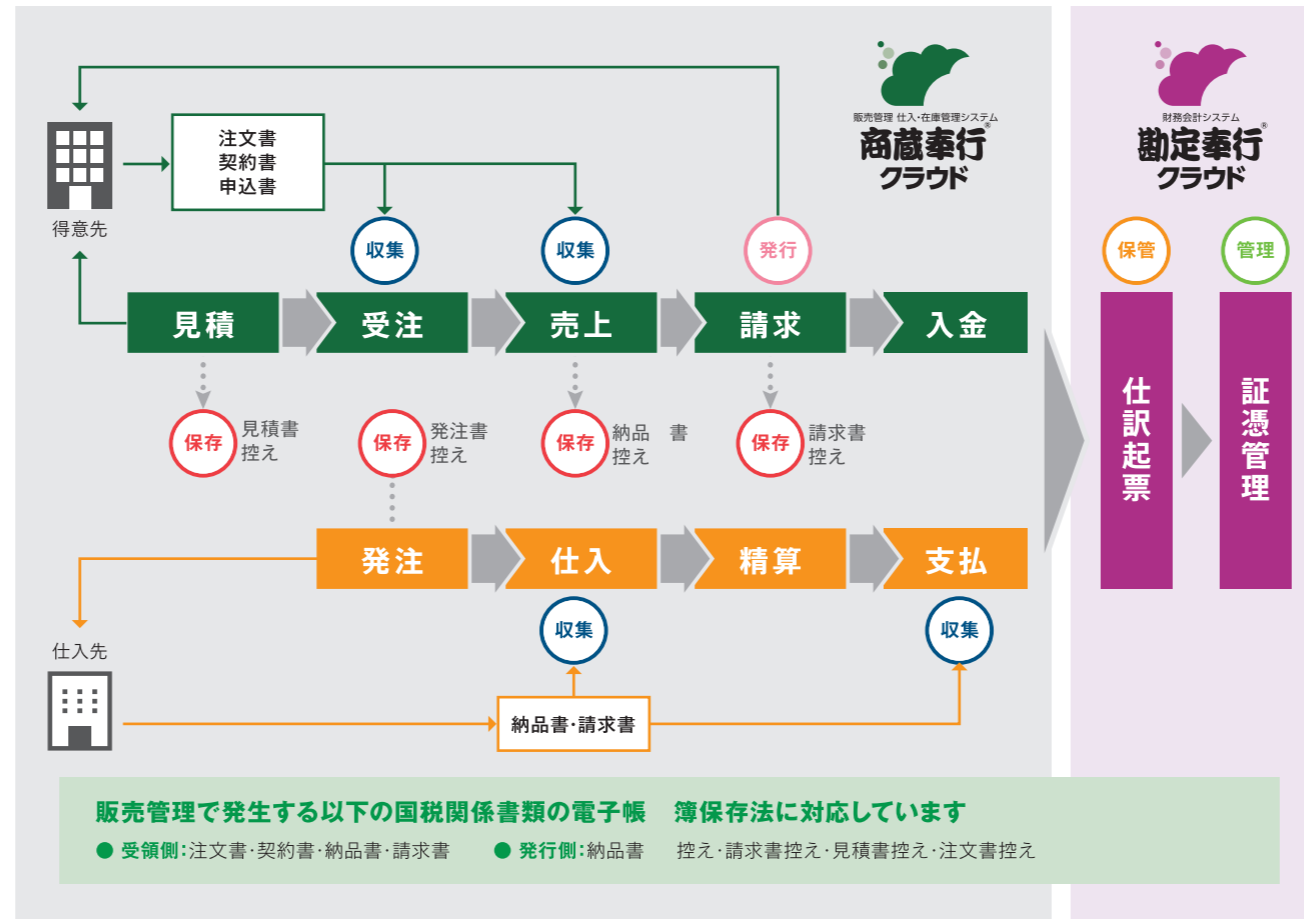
販売管理 仕入・在庫管理システム
商蔵奉行
クラウド

財務会計システム
勘定奉行
クラウド

得意先

注文書
契約書
申込書

収集

収集

発行

保管

管理

見積

受注

売上

請求

入金

仕訳起票

証憑管理

保存 見積書控え

保存 発注書控え

保存 納品 書控え

保存 請求書控え

発注

仕入

精算

支払

収集

収集

仕入先

納品書・請求書

販売管理で発生する以下の国税関係書類の電子帳 簿保存法に対応しています

● 受領側:注文書・契約書・納品書・請求書 ● 発行側:納品書 控え・請求書控え・見積書控え・注文書控え